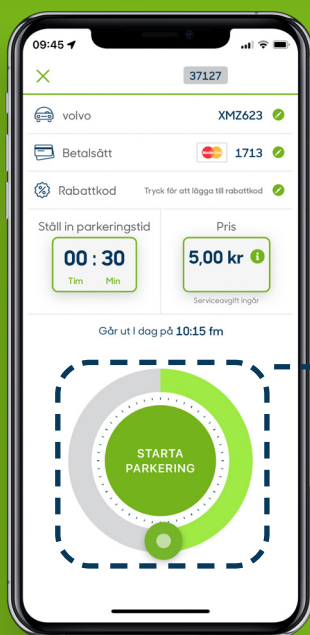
09:45

37127

volvo XMZ623

Betalsätt 1713

Rabattkod Tryck för att lägga till rabattkod

Ställ in parkeringstid

00 : 30
Tim Min

Pris

5,00 kr

Serviceavgift ingår

Går ut I dag på 10:15 fm

STARTA PARKERING